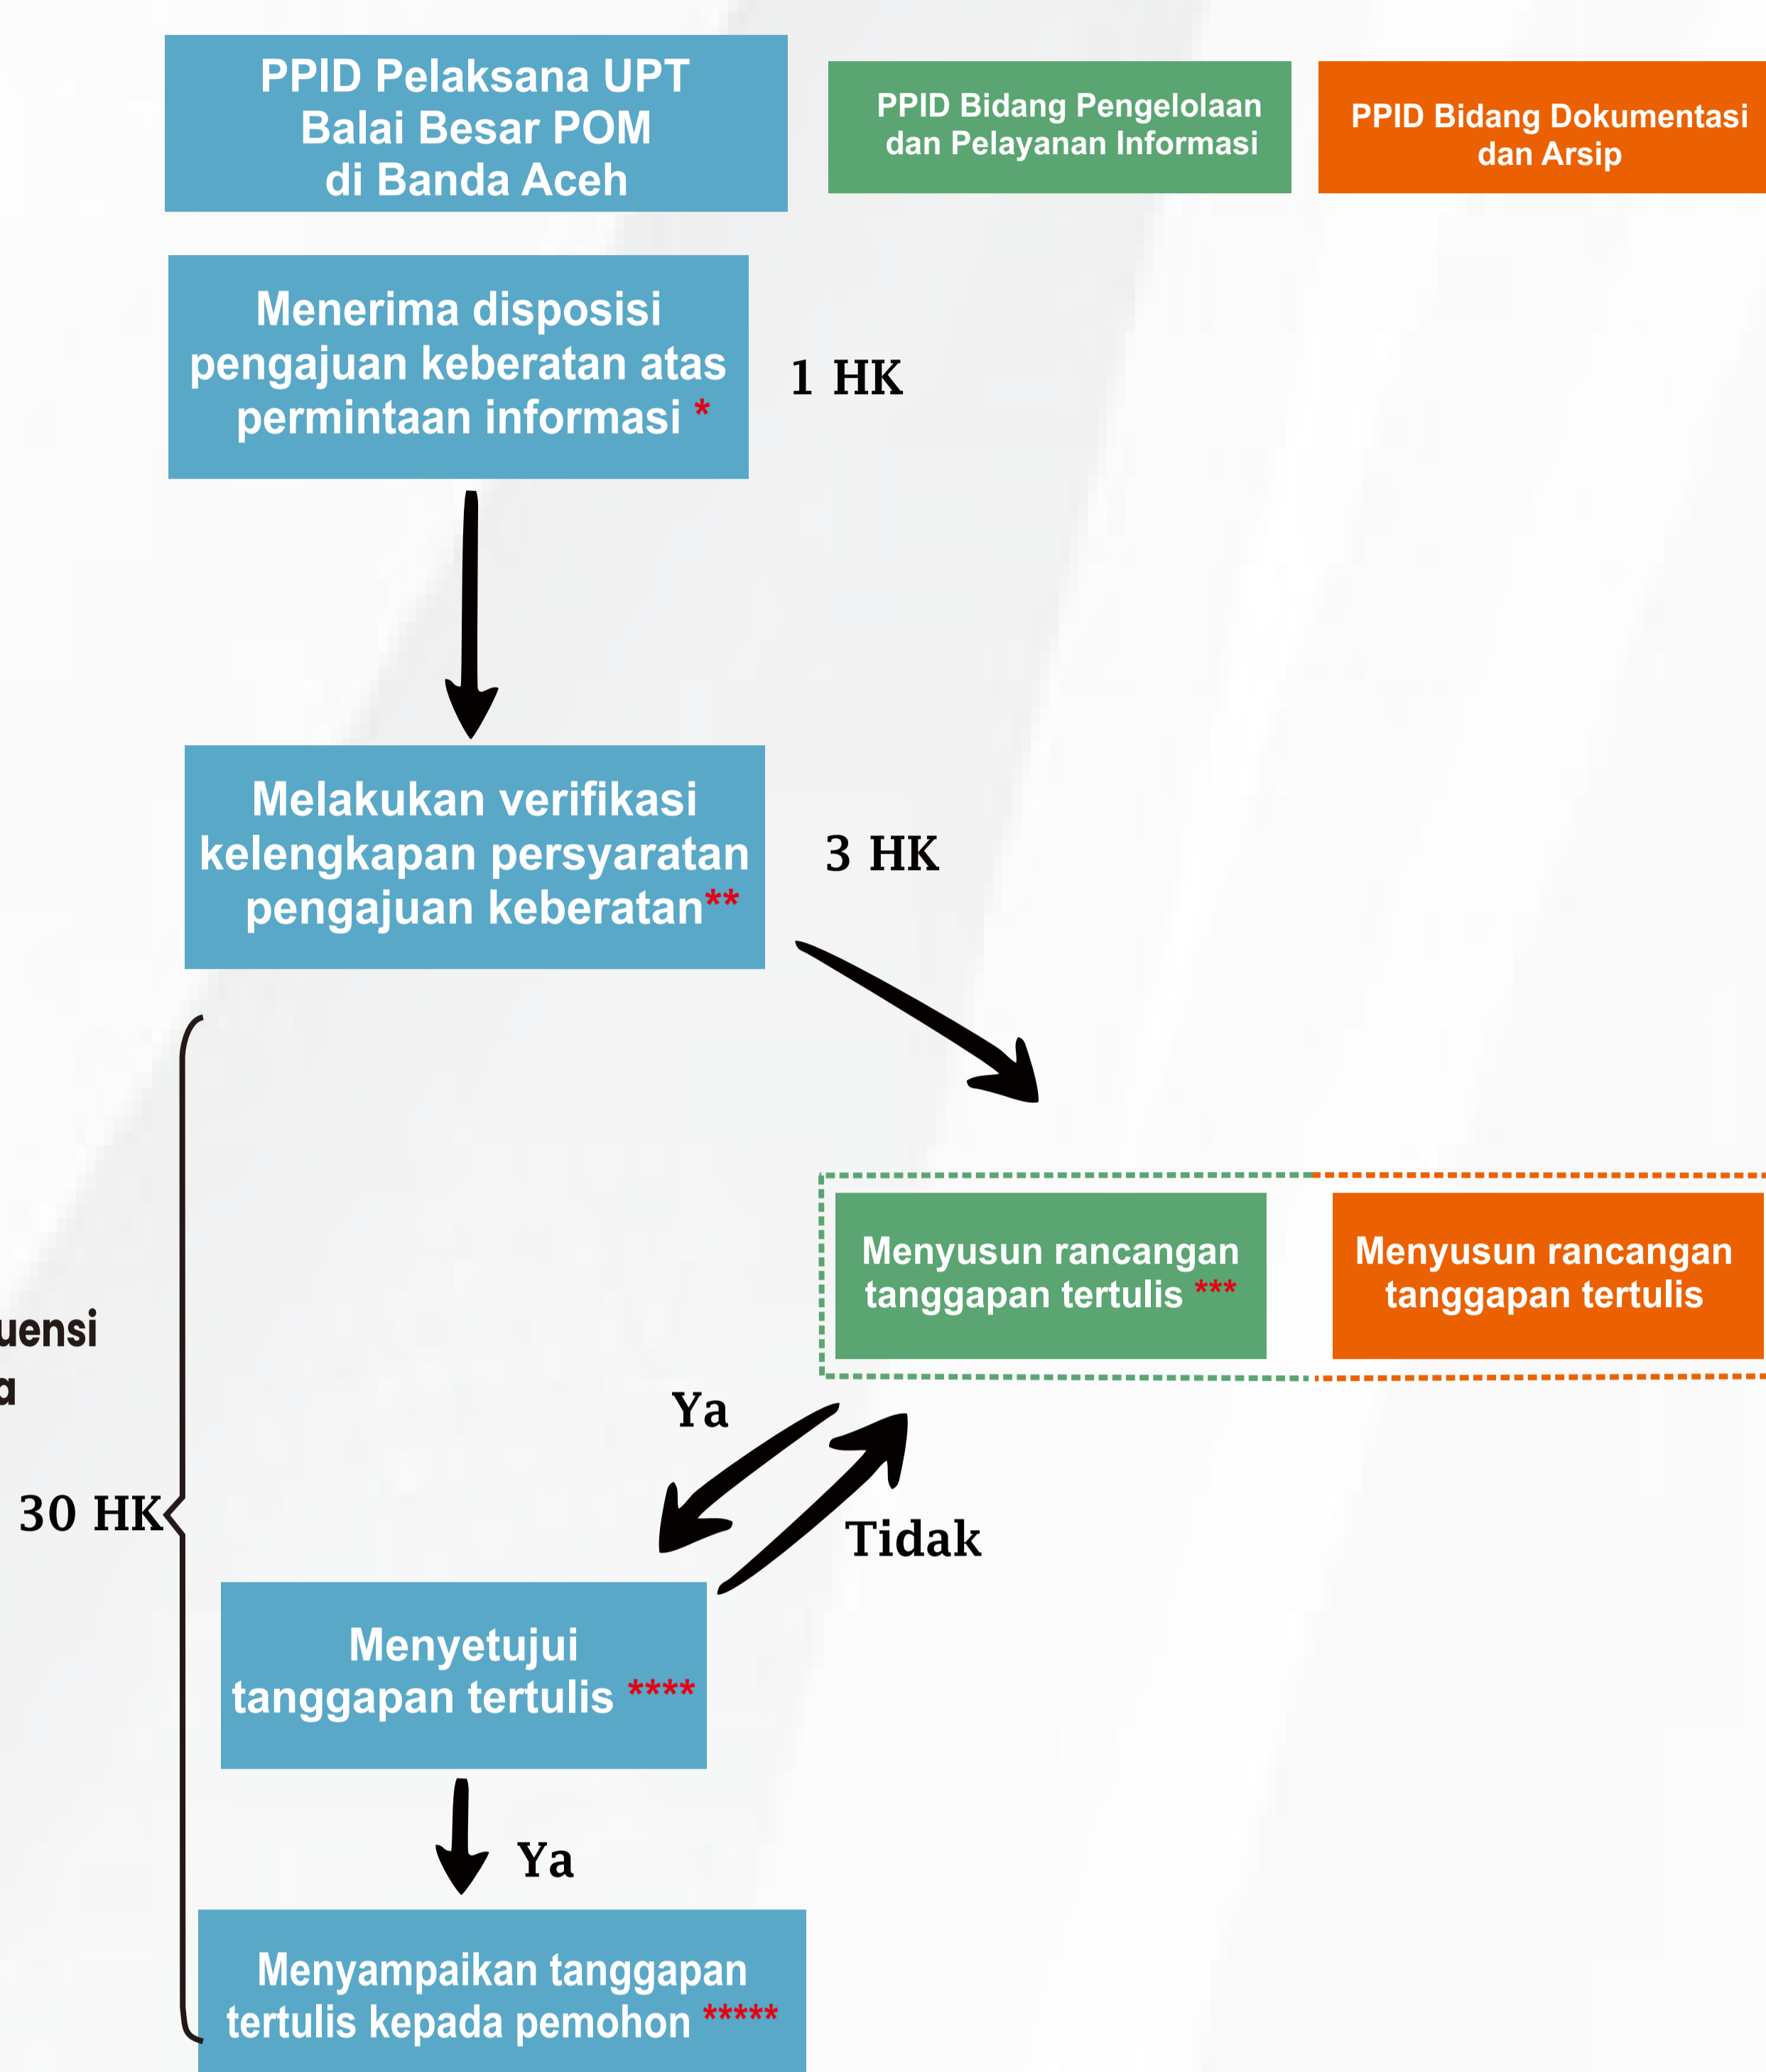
PPID Pelaksana UPT Balai Besar POM di Banda Aceh

PPID Bidang Pengelolaan dan Pelayanan Informasi

PPID Bidang Dokumentasi dan Arsip

Menerima disposisi pengajuan keberatan atas permintaan informasi *

1 HK

Melakukan verifikasi kelengkapan persyaratan pengajuan keberatan**

3 HK

Menyusun rancangan tanggapan tertulis ***

Menyusun rancangan tanggapan tertulis

uensi
a

Ya

Tidak

30 HK

Menyetujui tanggapan tertulis ****

Ya

Menyampaikan tanggapan tertulis kepada pemohon *****